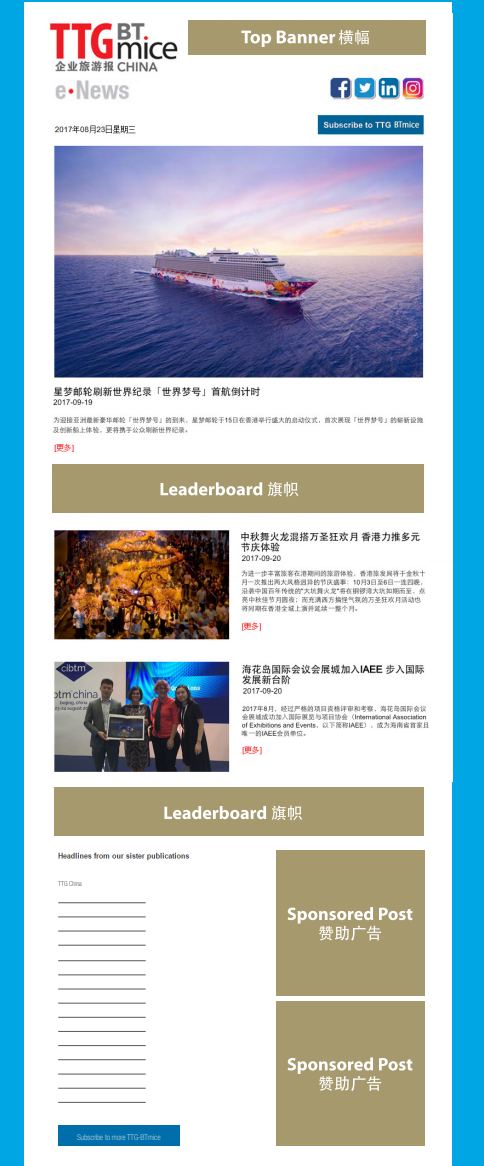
TTG BT mice
企业旅游报 CHINA

Top Banner 横幅

e-News

2017年08月23日星期三

Subscribe to TTG BTmice

星梦邮轮刷新世界纪录「世界梦号」首航倒计时
2017-09-19

为迎接亚洲最豪华邮轮「世界梦号」的到来，星梦邮轮于15日在香港举行盛大的启动仪式，首次展现「世界梦号」的崭新设施及创新船上体验，更将携手公众刷新世界纪录。

[更多]

Leaderboard 旗帜

中秋舞火龙混搭万圣狂欢月 香港力推多元节庆体验
2017-09-20

为进一步丰富旅客在港期间的旅游体验，香港旅发局将于金秋十月一次推出两大风格迥异的节庆盛事：10月3日至6日一连四晚，沿袭中国百年传统的"大坑舞火龙"将在铜锣湾大坑加插而至，点亮中秋佳节月圆夜；而充满西方嬉闹气氛的万圣狂欢月活动也将对期在香港全城上演并延续一整个月。

[更多]

cibtm
btm china

海花岛国际会议会展城加入IAEE 步入国际发展新台阶
2017-09-20

2017年8月，经过严格的项目资格评审和考察，海花岛国际会议会展城成功加入国际展览与项目协会（International Association of Exhibitions and Events，以下简称IAEE），成为海南省首家且唯一的IAEE会员单位。

[更多]

Leaderboard 旗帜

Headlines from our sister publications

TTG China

Sponsored Post
赞助广告

Sponsored Post
赞助广告

Subscribe to more TTG-BTmice